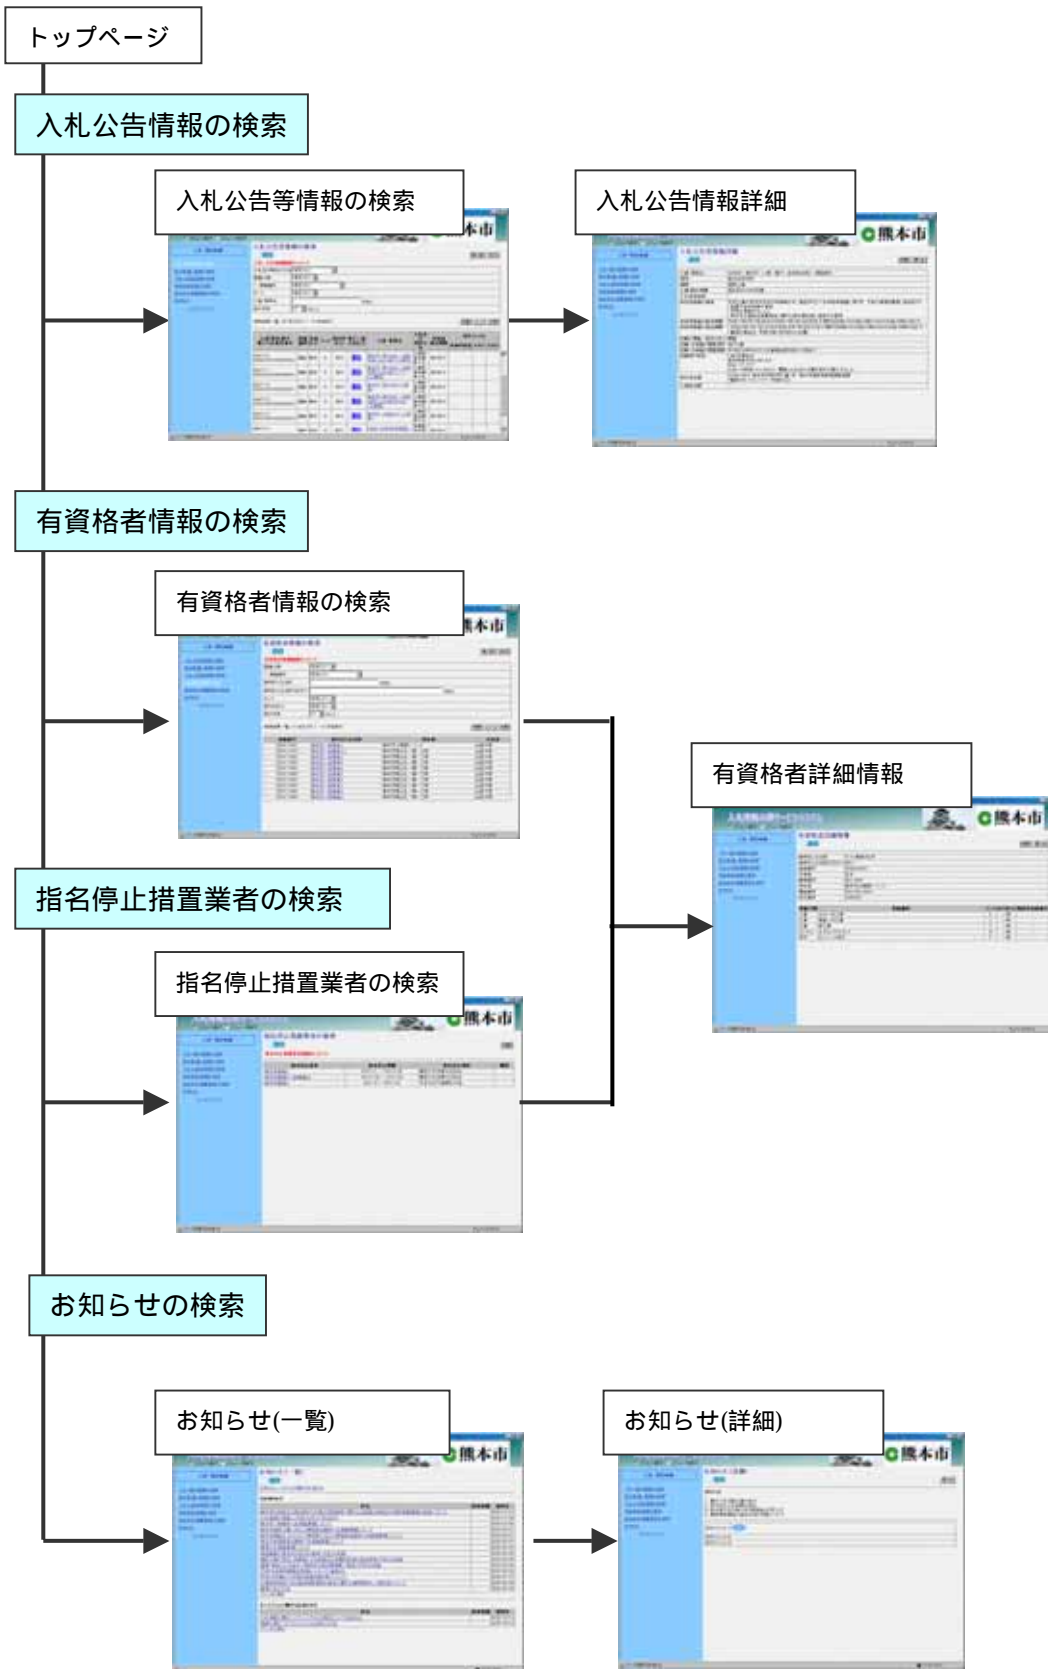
トップページ

入札公告情報の検索

入札公告等情報の検索

熊本市

入札公告情報詳細

熊本市

有資格者情報の検索

有資格者情報の検索

熊本市

有資格者詳細情報

熊本市

指名停止措置業者の検索

指名停止措置業者の検索

熊本市

お知らせの検索

お知らせ(一覧)

熊本市

お知らせ(詳細)

熊本市